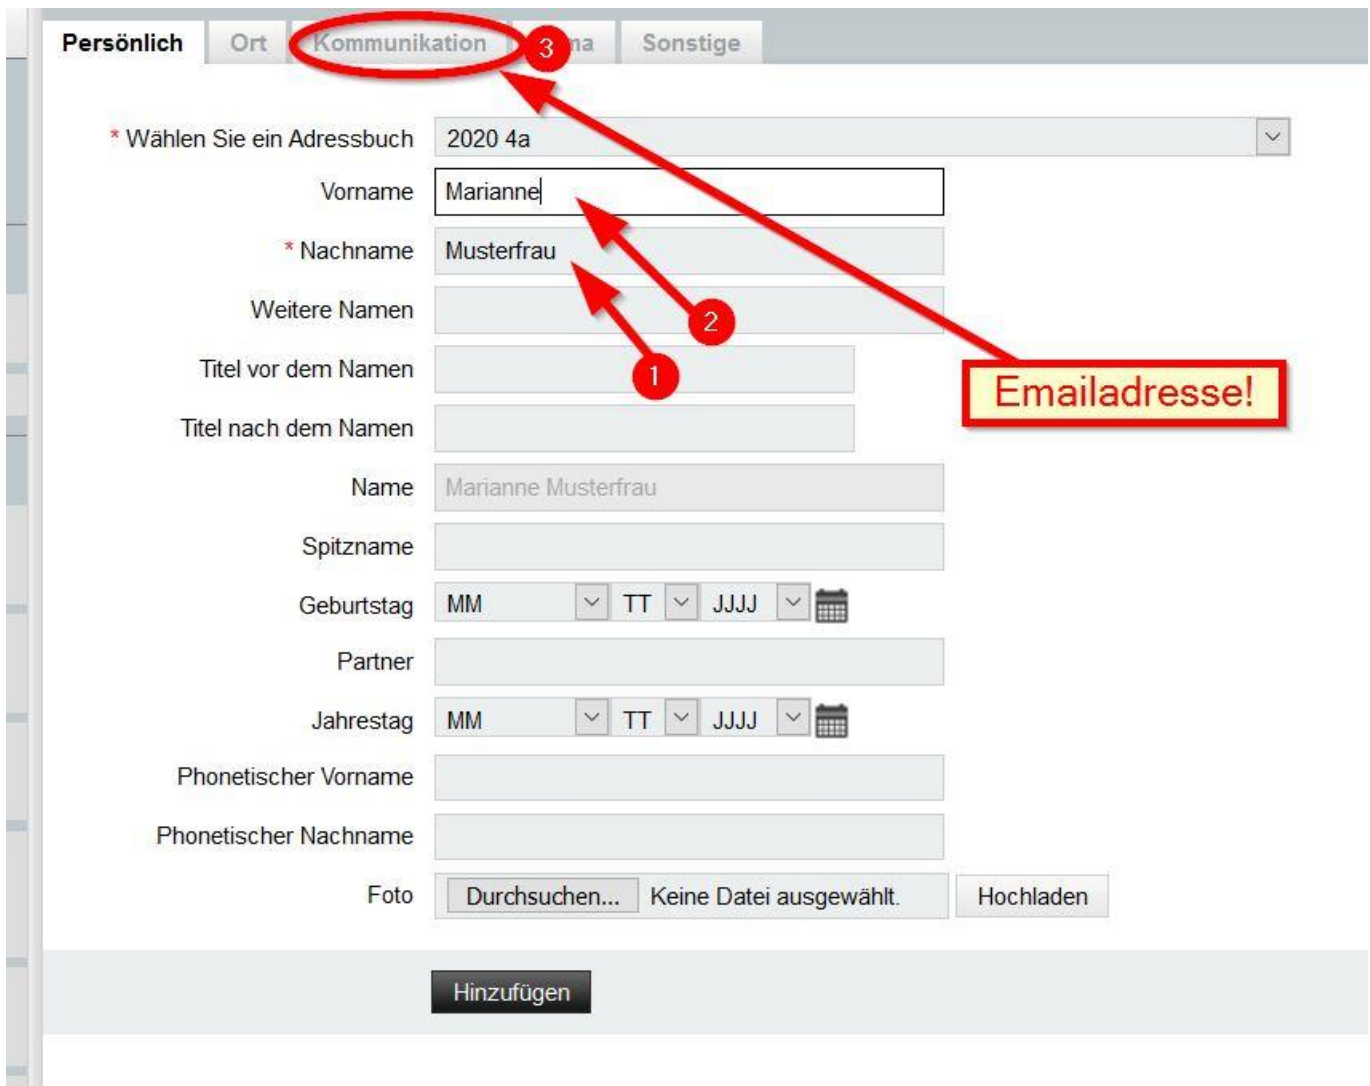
Persönlich Ort Kommunikation 3 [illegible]ma Sonstige

* Wählen Sie ein Adressbuch 2020 4a

Vorname Marianne

* Nachname Musterfrau

Weitere Namen

Titel vor dem Namen

Titel nach dem Namen

Name Marianne Musterfrau

Spitzname

Geburtstag MM TT JJJJ

Partner

Jahrestag MM TT JJJJ

Phonetischer Vorname

Phonetischer Nachname

Foto Durchsuchen... Keine Datei ausgewählt. Hochladen

Hinzufügen

2

1

Emailadresse!